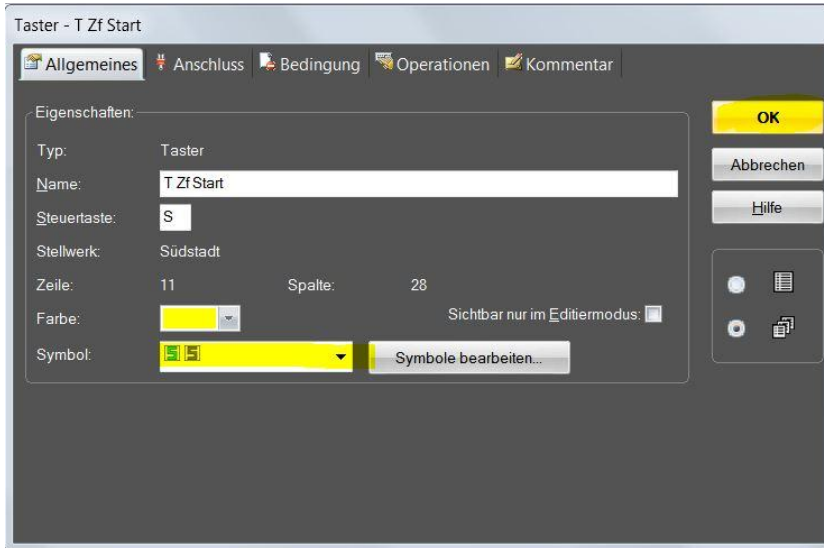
Taster - T Zf Start

Allgemeines | Anschluss | Bedingung | Operationen | Kommentar

Eigenschaften:

Typ: Taster

Name: T Zf Start

Steuertaste: S

Stellwerk: Südstadt

Zeile: 11 Spalte: 28

Farbe:

Sichtbar nur im Editiermodus:

Symbol: S S

Symbole bearbeiten...

OK

Abbrechen

Hilfe